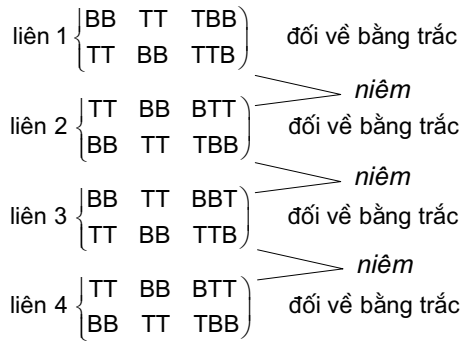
liên 1 $\begin{cases} \text{BB} \quad \text{TT} \quad \text{TBB} \\ \text{TT} \quad \text{BB} \quad \text{TTB} \end{cases}$ đối về bằng trắc

niêm

liên 2 $\begin{cases} \text{TT} \quad \text{BB} \quad \text{BTT} \\ \text{BB} \quad \text{TT} \quad \text{TBB} \end{cases}$ đối về bằng trắc

niêm

liên 3 $\begin{cases} \text{BB} \quad \text{TT} \quad \text{BBT} \\ \text{TT} \quad \text{BB} \quad \text{TTB} \end{cases}$ đối về bằng trắc

niêm

liên 4 $\begin{cases} \text{TT} \quad \text{BB} \quad \text{BTT} \\ \text{BB} \quad \text{TT} \quad \text{TBB} \end{cases}$ đối về bằng trắc